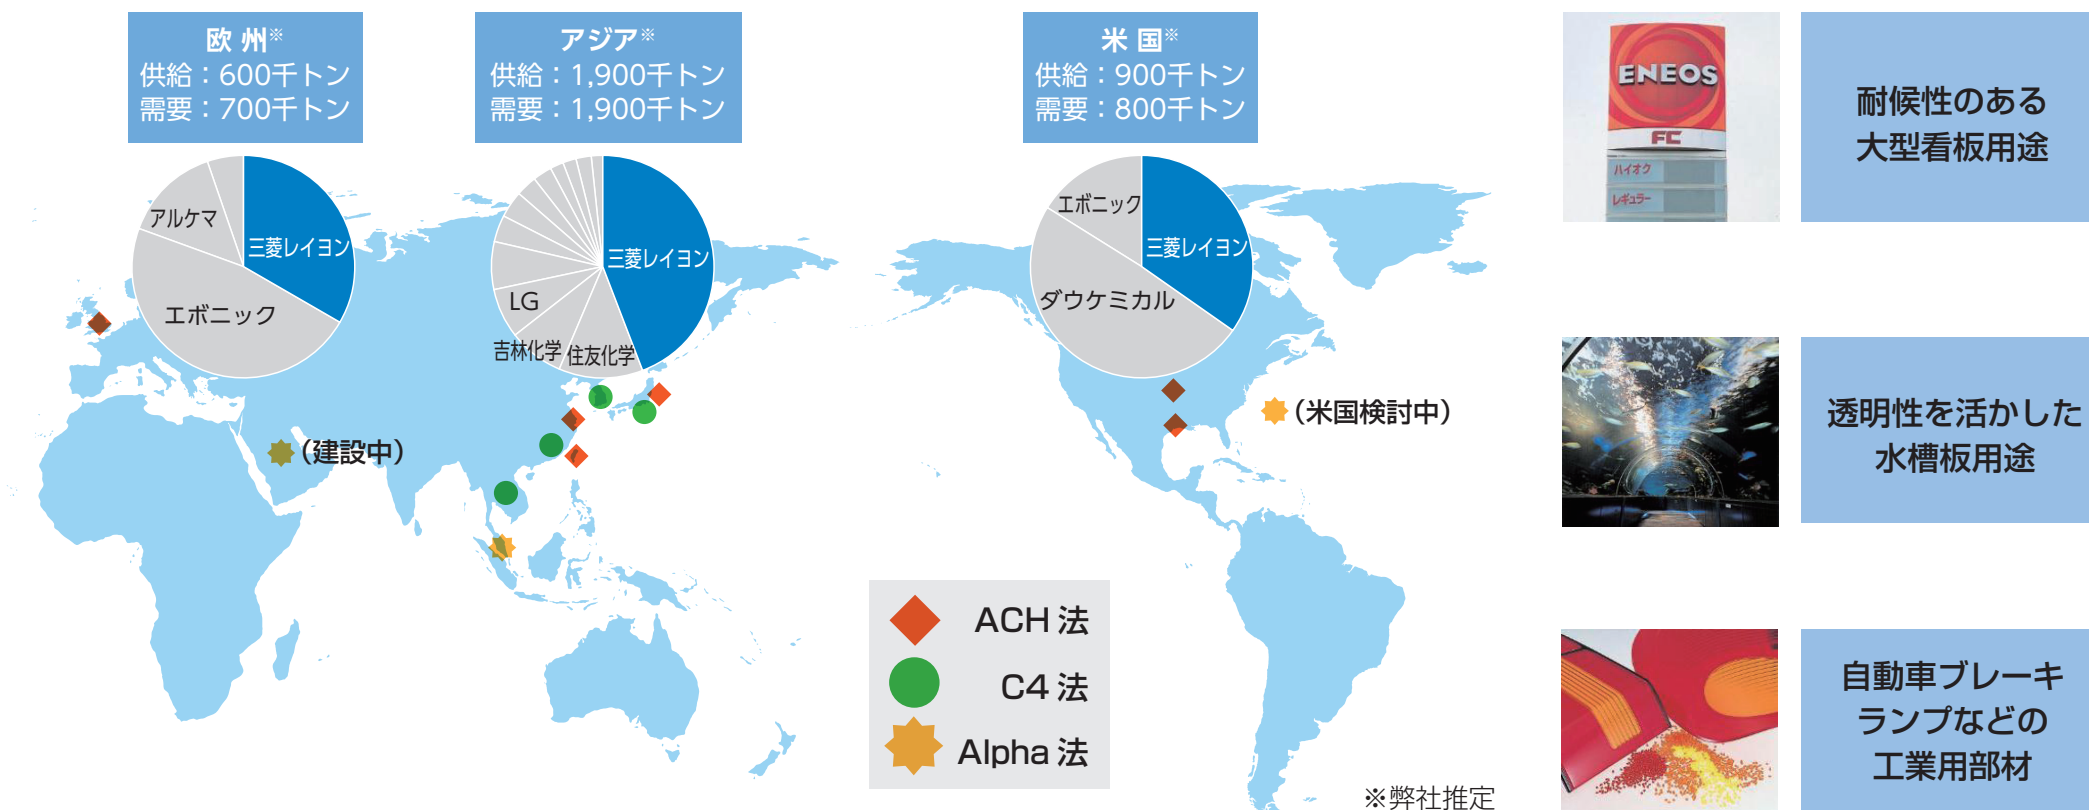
欧 州※
供給：600千トン
需要：700千トン

アジア※
供給：1,900千トン
需要：1,900千トン

米 国※
供給：900千トン
需要：800千トン

アルケマ
三菱レイヨン
エボニック

三菱レイヨン
LG
吉林化学
住友化学

エボニック
三菱レイヨン
ダウケミカル

（建設中）

（米国検討中）

ACH 法
C4 法
Alpha 法

※弊社推定

ENEOS
FC
ハイオク
レギュラー

耐候性のある
大型看板用途

透明性を活かした
水槽板用途

自動車ブレーキ
ランプなどの
工業用部材